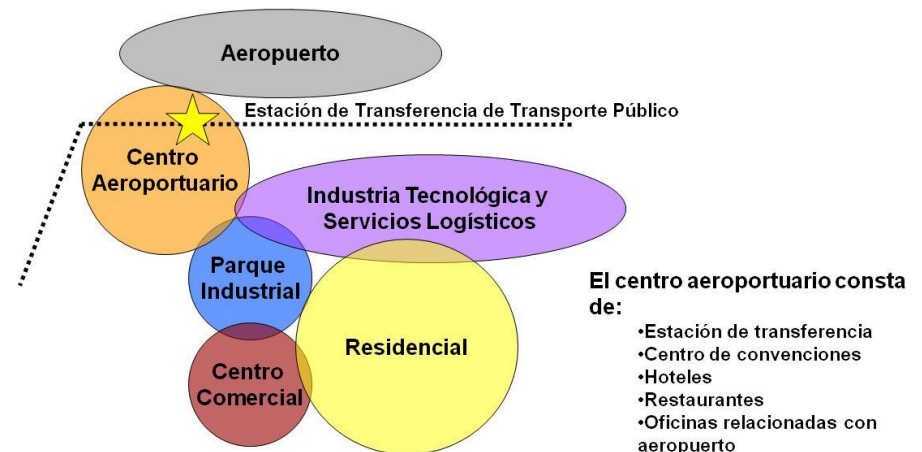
Aeropuerto

Estación de Transferencia de Transporte Público

Centro Aeroportuario

Industria Tecnológica y Servicios Logísticos

Parque Industrial

Residencial

Centro Comercial

El centro aeroportuario consta de:
•Estación de transferencia
•Centro de convenciones
•Hoteles
•Restaurantes
•Oficinas relacionadas con aeropuerto